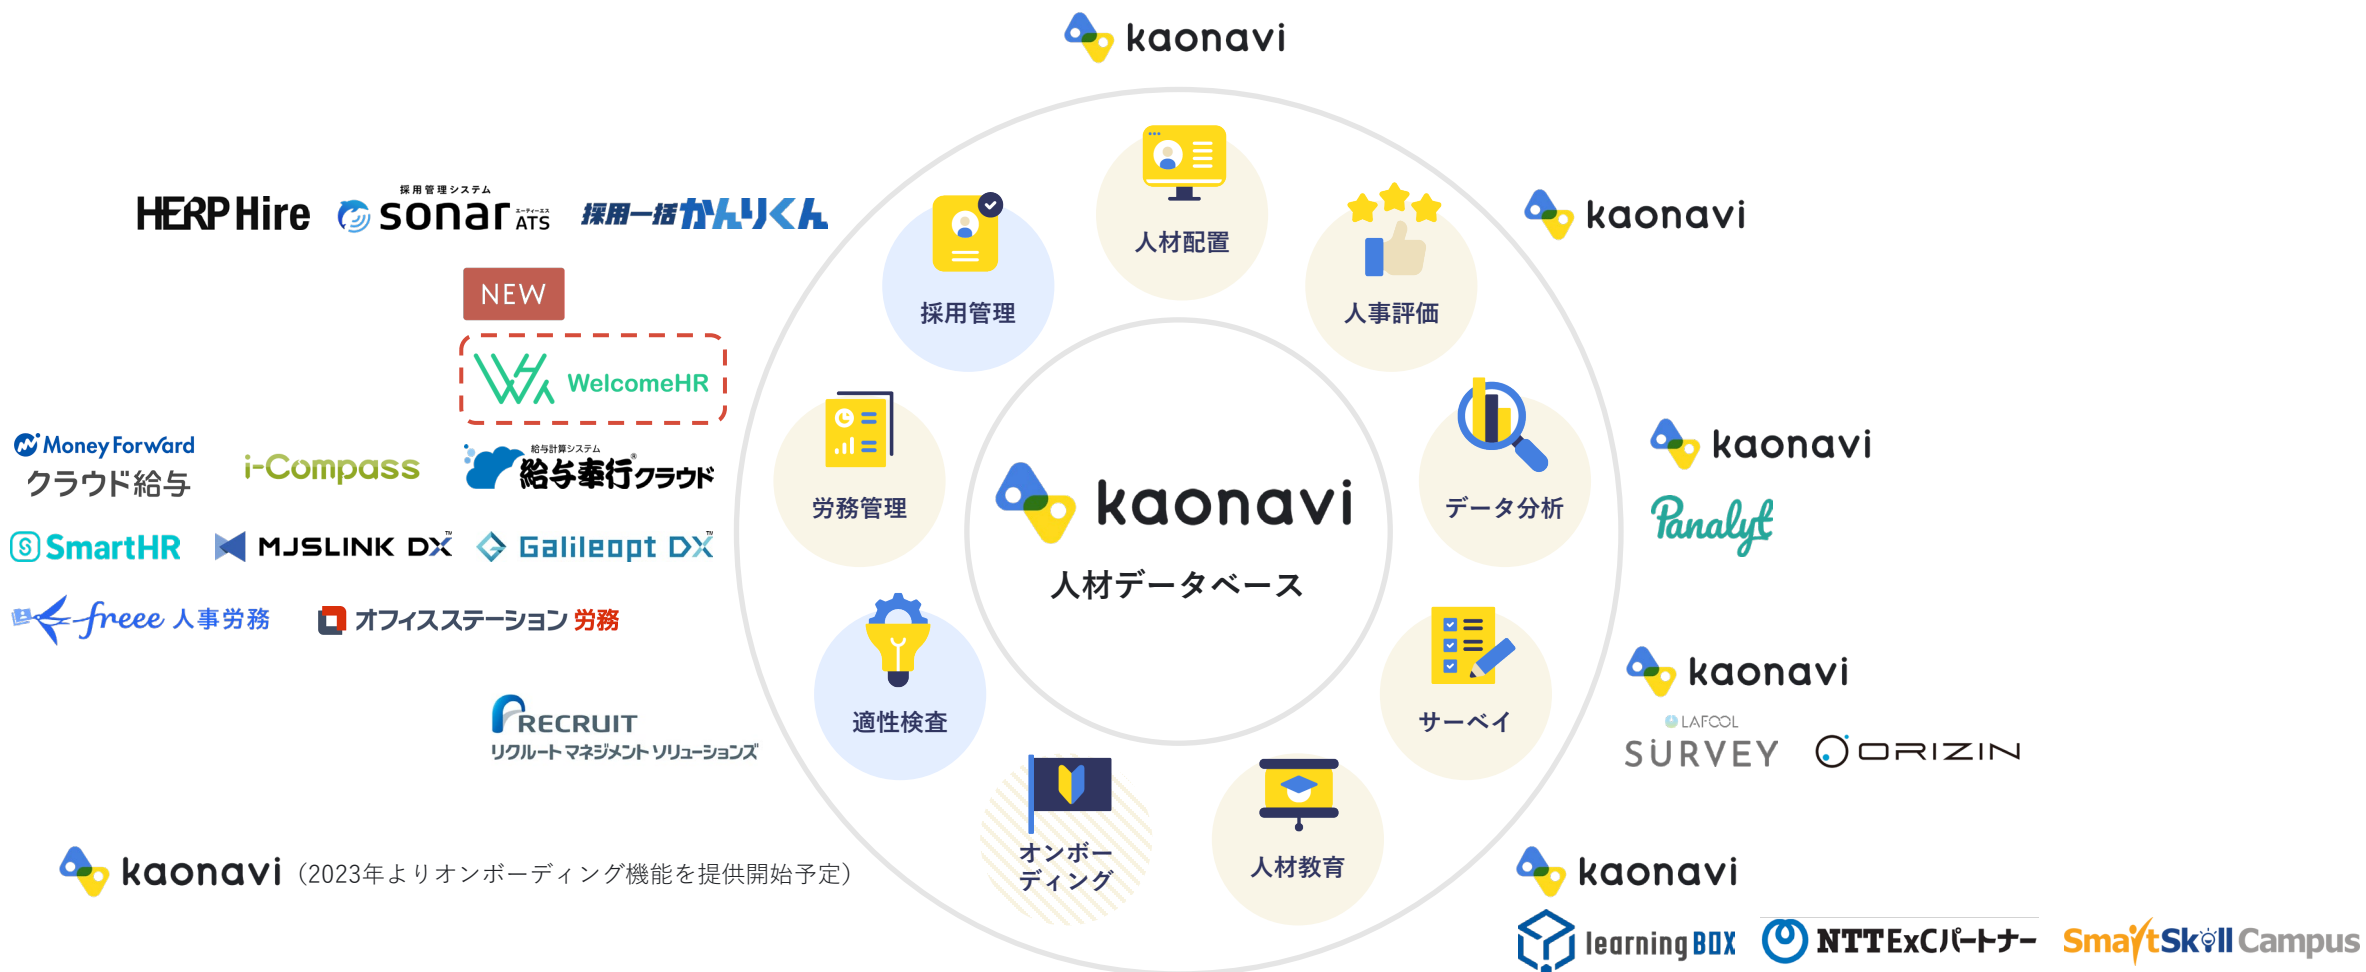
kaonavi

kaonavi

HERP Hire
採用管理システム sonar ATS
採用一括かんりくん

NEW

WelcomeHR

Money Forward クラウド給与
i-Compass
給与計算システム 給与奉行クラウド

SmartHR
MJSLINK DX
Galileopt DX

freee 人事労務
オフィスステーション 労務

RECRUIT リクルートマネジメントソリューションズ

kaonavi（2023年よりオンボーディング機能を提供開始予定）

人材配置
採用管理
人事評価
労務管理
データ分析
kaonavi
人材データベース
適性検査
サーベイ
オンボーディング
人材教育

kaonavi
Panalyt

kaonavi
LAFOOL SURVEY
ORIZIN

kaonavi
learningBOX
NTTExCパートナー
SmartSkill Campus